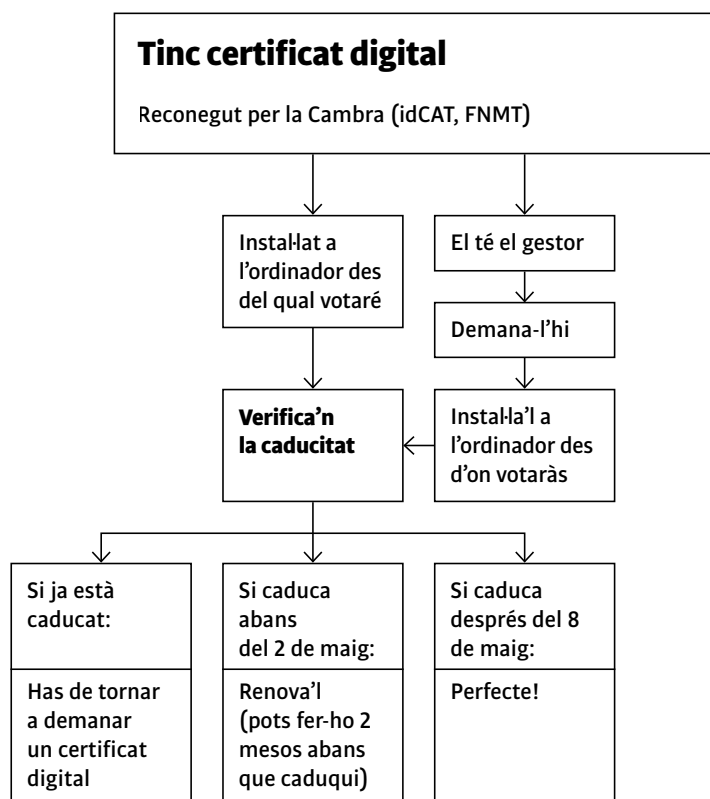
Tinc certificat digital

Reconegut per la Cambra (idCAT, FNMT)

Instal·lat a l'ordinador des del qual votaré

El té el gestor

Demana-l'hi

Instal·la'l a l'ordinador des d'on votaràs

Verifica'n la caducitat

Si ja està caducat:

Has de tornar a demanar un certificat digital

Si caduca abans del 2 de maig:

Renova'l (pots fer-ho 2 mesos abans que caduqui)

Si caduca després del 8 de maig:

Perfecte!